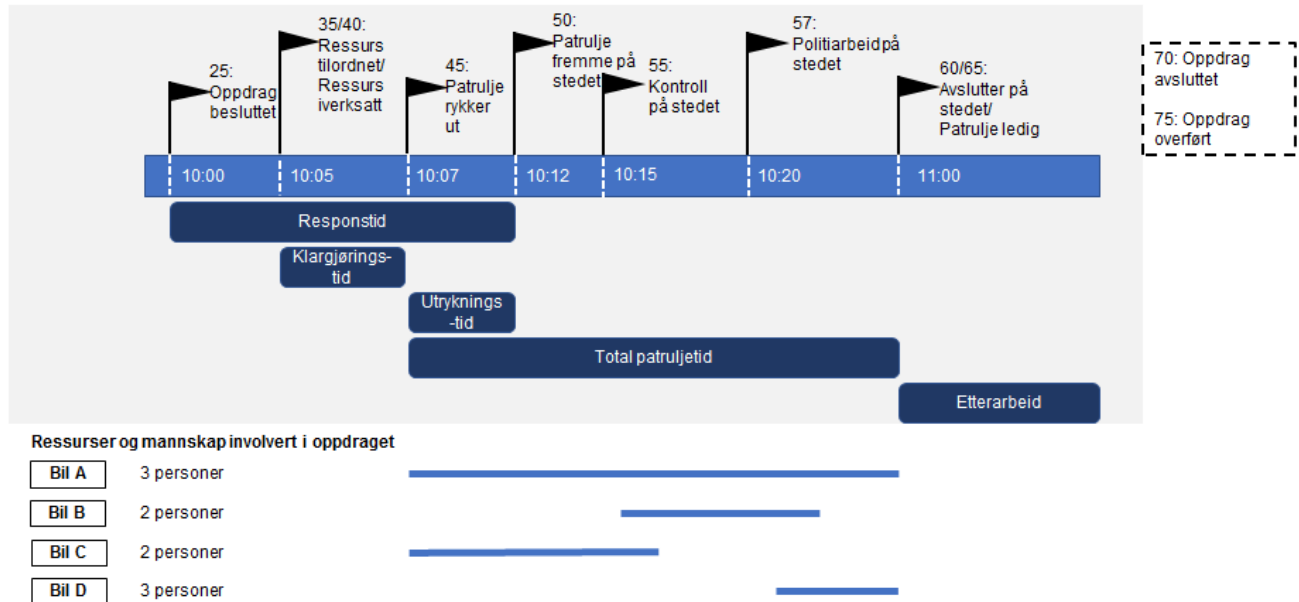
25: Oppdrag besluttet

35/40: Ressurs tilordnet/ Ressurs iverksatt

45: Patrulje rykker ut

50: Patrulje fremme på stedet

55: Kontroll på stedet

57: Politiarbeid på stedet

60/65: Avslutter på stedet/ Patrulje ledig

70: Oppdrag avsluttet

75: Oppdrag overført

10:00
10:05
10:07
10:12
10:15
10:20
11:00

Responstid

Klargjørings-tid

Utryknings-tid

Total patruljetid

Etterarbeid

Ressurser og mannskap involvert i oppdraget

Bil A 3 personer

Bil B 2 personer

Bil C 2 personer

Bil D 3 personer